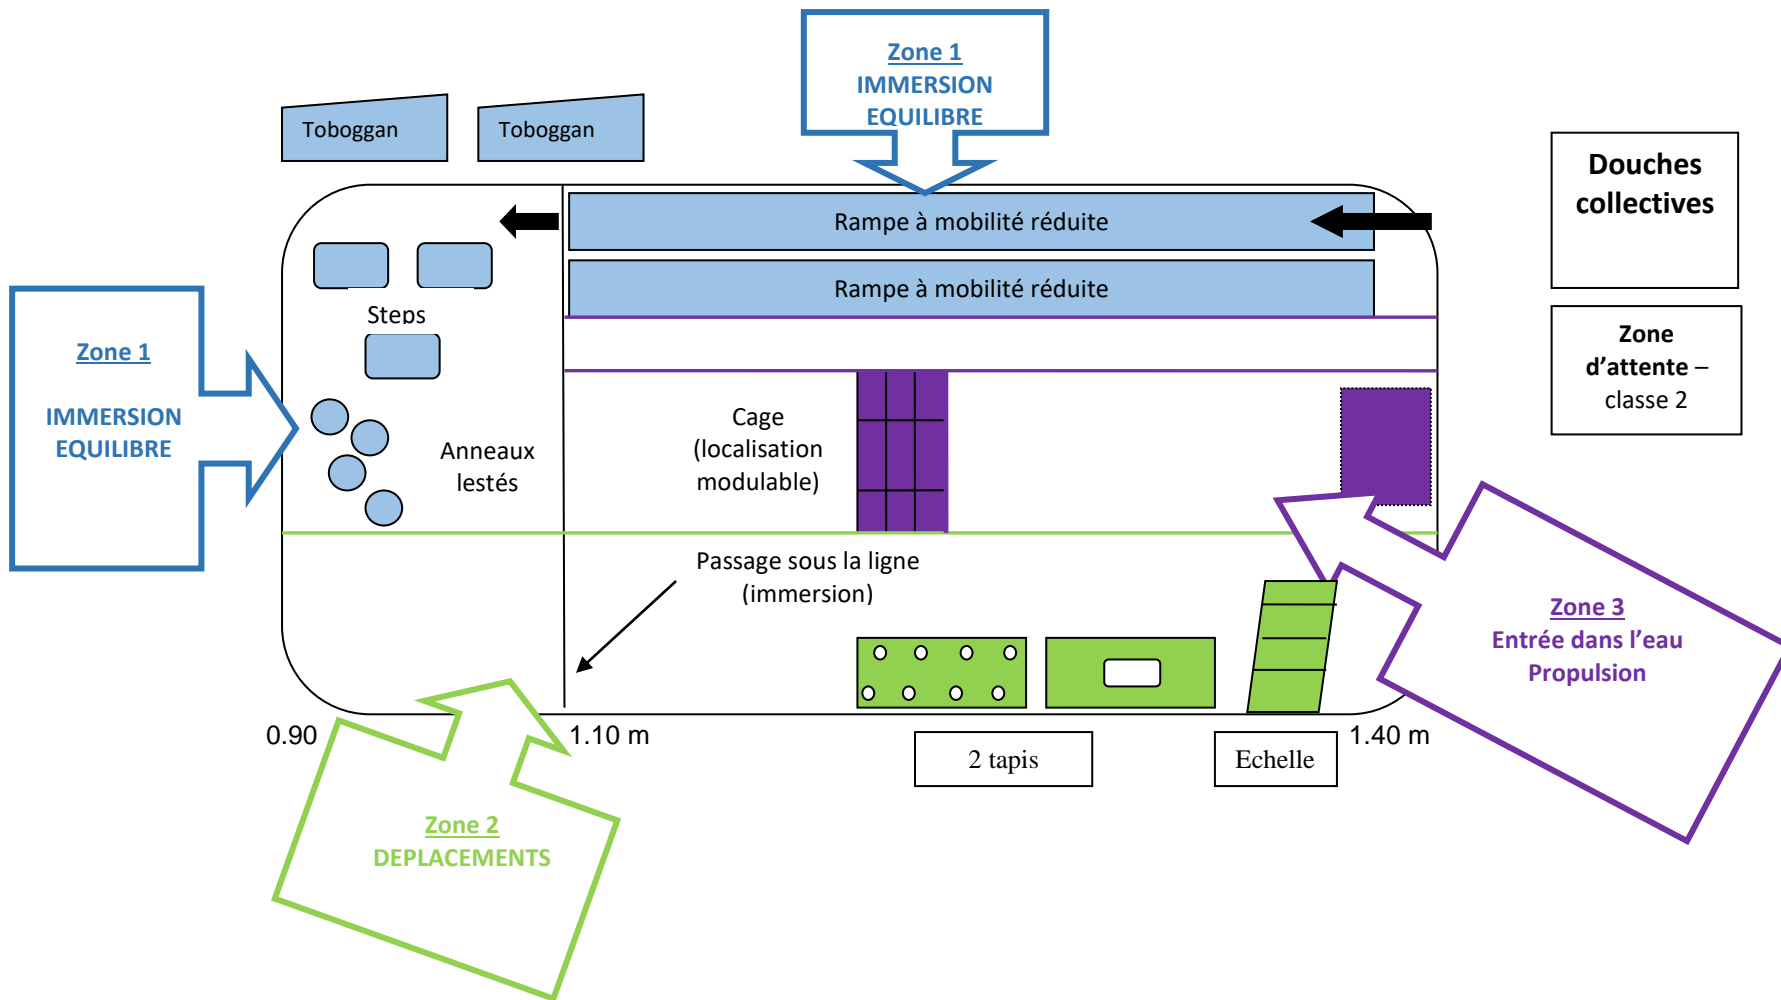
Zone 1
IMMERSION
EQUILIBRE

Toboggan

Toboggan

Douches collectives

Rampe à mobilité réduite

Rampe à mobilité réduite

Zone d'attente – classe 2

Zone 1

IMMERSION EQUILIBRE

Steps

Anneaux lestés

Cage (localisation modulable)

Passage sous la ligne (immersion)

Zone 3
Entrée dans l'eau
Propulsion

0.90

1.10 m

2 tapis

Echelle

1.40 m

Zone 2
DEPLACEMENTS